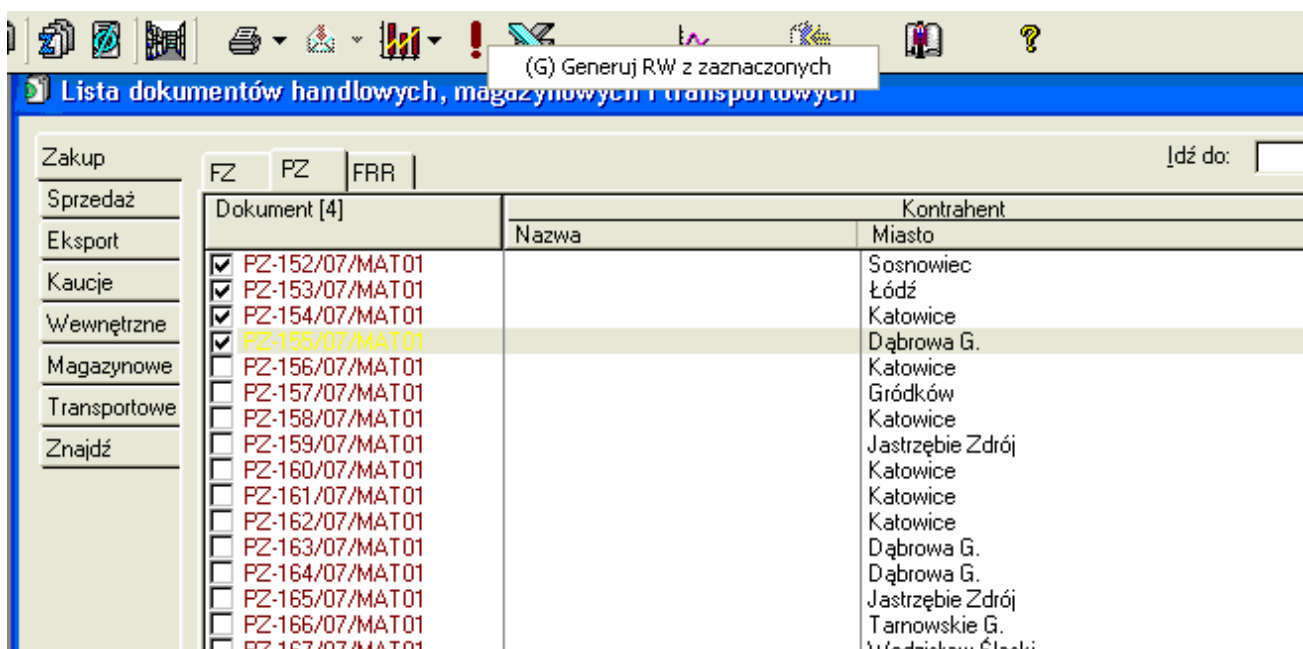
(G) Generuj RW z zaznaczonych

Lista dokumentów handlowych, magazynowych i transportowych

Zakup
Sprzedaż
Eksport
Kaucje
Wewnętrzne
Magazynowe
Transportowe
Znajdź

FZ | PZ | FRR

Idź do:

| Dokument [4] | Kontrahent Nazwa | Kontrahent Miasto |
|---|---|---|
| PZ-152/07/MAT01 | | Sosnowiec |
| PZ-153/07/MAT01 | | Łódź |
| PZ-154/07/MAT01 | | Katowice |
| PZ-155/07/MAT01 | | Dąbrowa G. |
| PZ-156/07/MAT01 | | Katowice |
| PZ-157/07/MAT01 | | Gródków |
| PZ-158/07/MAT01 | | Katowice |
| PZ-159/07/MAT01 | | Jastrzębie Zdrój |
| PZ-160/07/MAT01 | | Katowice |
| PZ-161/07/MAT01 | | Katowice |
| PZ-162/07/MAT01 | | Katowice |
| PZ-163/07/MAT01 | | Dąbrowa G. |
| PZ-164/07/MAT01 | | Dąbrowa G. |
| PZ-165/07/MAT01 | | Jastrzębie Zdrój |
| PZ-166/07/MAT01 | | Tarnowskie G. |
| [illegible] | | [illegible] |